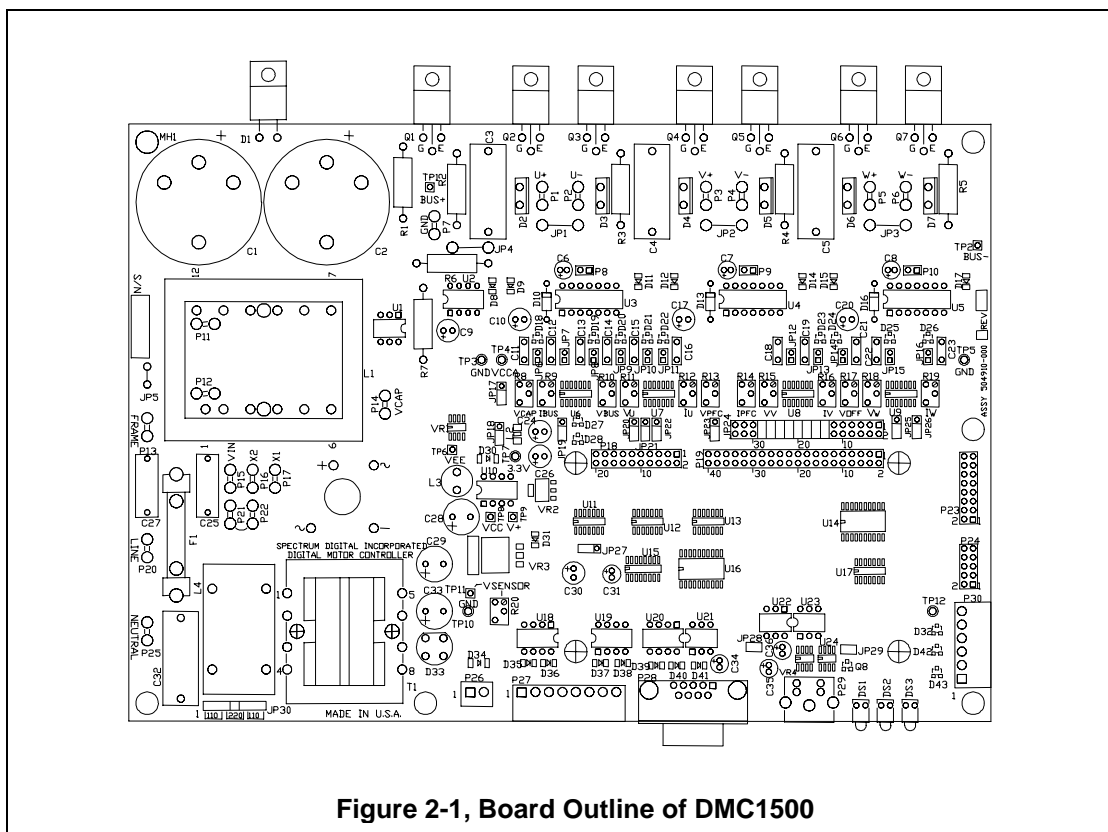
D1 Q1 G E Q2 G E Q3 G E Q4 G E Q5 G E Q6 G E Q7 G E

MH1 C1 C2 C3 C4 C5 R1 R2 R3 R4 R5 TP1 BUS+ GND P7 P1 P2 P3 P4 P5 P6 U+ U- V+ V- W+ W- D2 D3 D4 D5 D6 D7 JP1 JP2 JP3 JP4 TP2 BUS-

S/N JP5 FRAME P11 P12 L1 U1 C9 R6 U2 R7 TP3 GND VCCA TP4 P14 VCAP U3 U4 U5 C6 P8 C7 P9 C8 P10 C10 C17 C20 REV ASSY 504910-000 TP5 GND

VCAP IBUS VBUS VU IU VPFC IPFC VV IV VOFF VW IW U6 U7 U8 U9 R8 R9 R10 R11 R12 R13 R14 R15 R16 R17 R18 R19 JP17 JP18 JP19 JP20 JP21 JP22 JP23 JP24 JP25 JP26

VR1 TP6 D27 D28 D29 D30 3.3V VEE P18 P19 20 10 2 40 30 20 10 2 U10 L3 VR2 VCC V+ TP7 TP8 TP9 P13 C25 C27 VIN P15 P16 P17 X2 X1 P21 P22 C26 C24

U11 U12 U13 U14 U15 U16 U17 P23 P24 JP27 C28 C29 D31 VR3 C30 C31 F1 LINE P20 L4

SPECTRUM DIGITAL INCORPORATED DIGITAL MOTOR CONTROLLER

C33 TP11 GND VSENSOR R20 TP10 TP12 P30 D33 D34 D35 D36 D37 D38 D39 D40 D41 D42 D43 D38 U18 U19 U20 U21 U22 U23 JP28 JP29 JP24 C34 C35 VR4 NEUTRAL P25 C32 T1 P26 P27 P28 P29 DS1 DS2 DS3

1 110 220 110 JP30 MADE IN U.S.A.

Figure 2-1, Board Outline of DMC1500